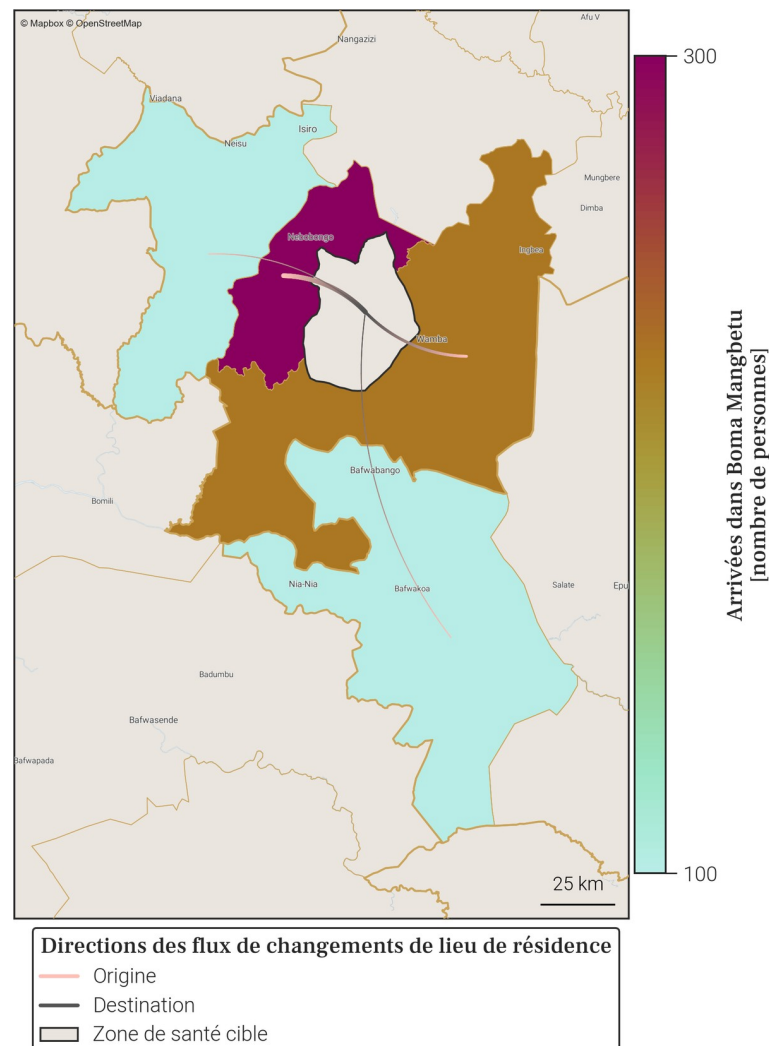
© Mapbox © OpenStreetMap
Afu V
Nangazizi
Viadana
Isiro
Neisu
Mungbere
Dimba
Nebobongo
Ingbea
Wamba
Bafwabango
Bomili
Nia-Nia
Bafwakoa
Salate
Epu
Badumbu
Bafwasende
Bafwapada
25 km

300
Arrivées dans Boma Mangbetu [nombre de personnes]
100

Directions des flux de changements de lieu de résidence
Origine
Destination
Zone de santé cible